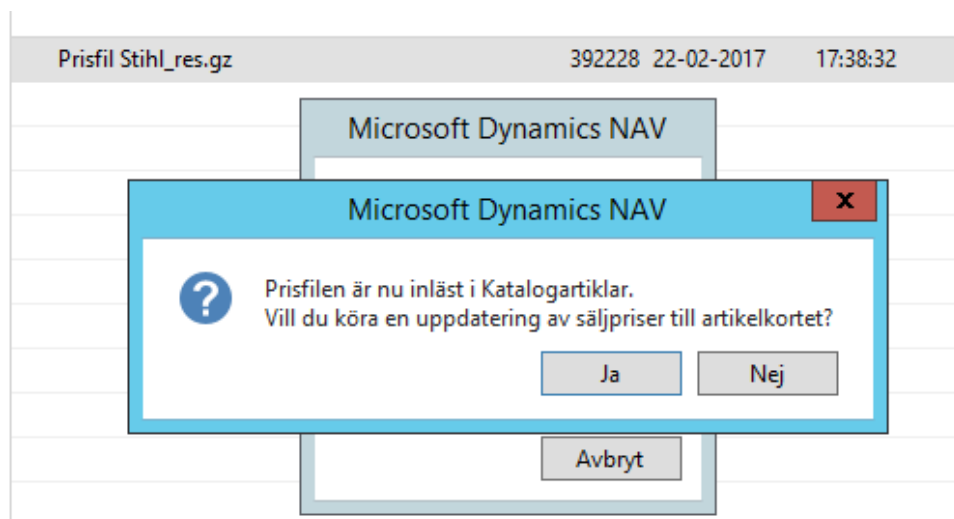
Prisfil Stihl_res.gz 392228 22-02-2017 17:38:32

Microsoft Dynamics NAV

Microsoft Dynamics NAV

x

Prisfilen är nu inläst i Katalogartiklar.
Vill du köra en uppdatering av säljpriser till artikelkortet?

Ja

Nej

Avbryt